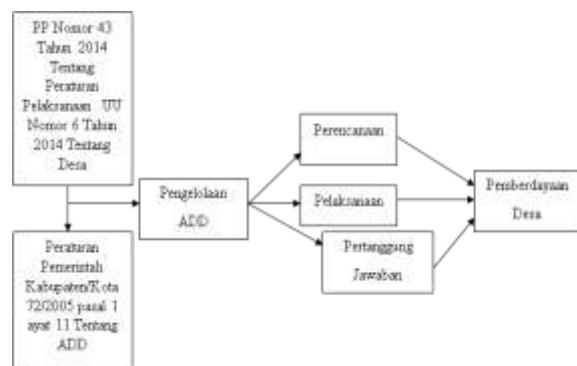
PP Nomor 43 Tahun 2014 Tentang Peraturan Pelaksanaan UU Nomor 6 Tahun 2014 Tentang Desa

Peraturan Pemerintah Kabupaten/Kota 72/2005 pasal 1 ayat 11 Tentang ADD

Pengelolaan ADD

Perencanaan

Pelaksanaan

Pertanggung Jawaban

Pemberdayaan Desa